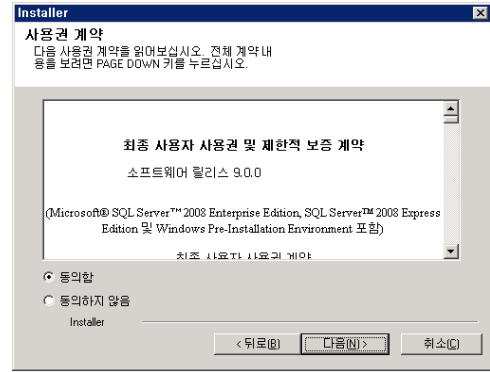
Installer

사용권 계약

다음 사용권 계약을 읽어보십시오. 전체 계약 내용을 보려면 PAGE DOWN 키를 누르십시오.

최종 사용자 사용권 및 제한적 보증 계약

소프트웨어 릴리스 9.0.0

(Microsoft® SQL Server™ 2008 Enterprise Edition, SQL Server™ 2008 Express Edition 및 Windows Pre-Installation Environment 포함)

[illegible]

동의함

동의하지 않음

Installer

< 뒤로(B)

다음(N) >

취소(C)